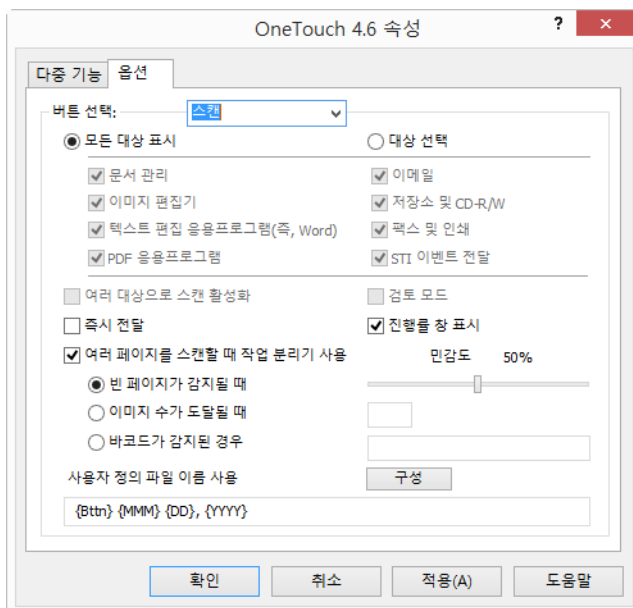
OneTouch 4.6 속성

?

다중 기능 | 옵션

버튼 선택: 스캔

모든 대상 표시

대상 선택

문서 관리

이메일

이미지 편집기

저장소 및 CD-R/W

텍스트 편집 응용프로그램(즉, Word)

팩스 및 인쇄

PDF 응용프로그램

STI 이벤트 전달

여러 대상으로 스캔 활성화

검토 모드

즉시 전달

진행률 창 표시

여러 페이지를 스캔할 때 작업 분리기 사용

민감도 50%

빈 페이지가 감지될 때

이미지 수가 도달될 때

바코드가 감지된 경우

사용자 정의 파일 이름 사용

구성

{Bttn} {MMM} {DD}, {YYYY}

확인 | 취소 | 적용(A) | 도움말